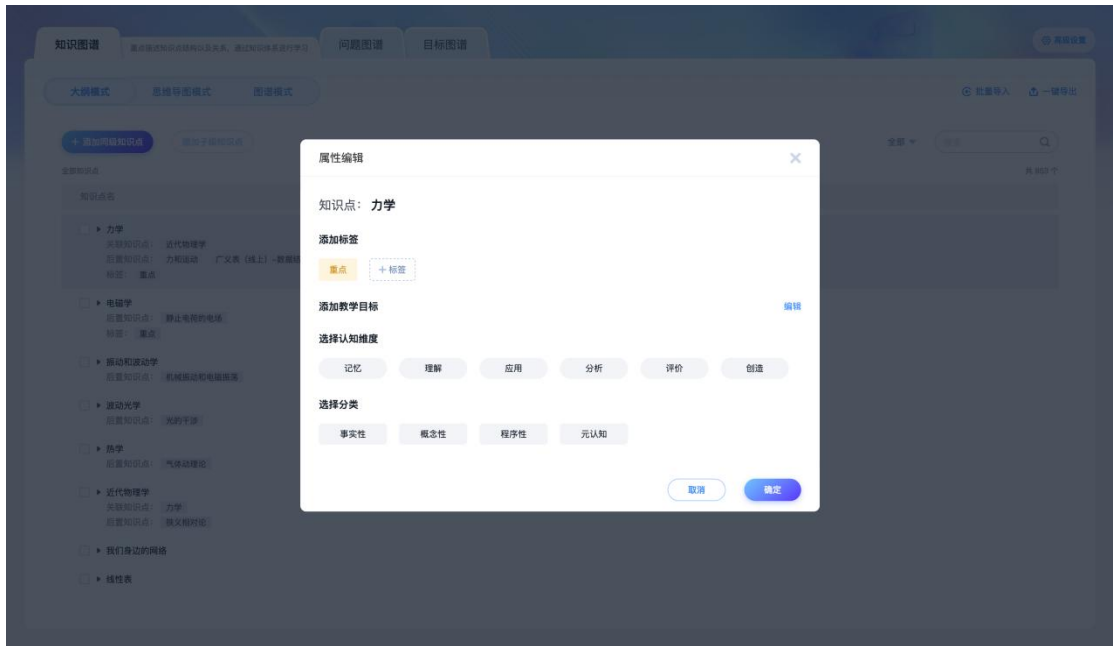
知识图谱 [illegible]

问题图谱

目标图谱

高级设置

大纲模式

思维导图模式

图谱模式

批量导入

一键导出

+ 添加同级知识点

添加子级知识点

全部

共 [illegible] 个

全部知识点

知识点名

力学
关联知识点: 近代物理学
后置知识点: 力和运动 广义表（线上）-数据结构
标签: 重点

电磁学
后置知识点: 静止电荷的电场
标签: 重点

振动和波动学
后置知识点: 机械振动和电磁振荡

波动光学
后置知识点: 光的干涉

热学
后置知识点: 气体动理论

近代物理学
关联知识点: 力学
后置知识点: 狭义相对论

我们身边的网络

线性表

属性编辑

知识点: 力学

添加标签

重点

+ 标签

添加教学目标

编辑

选择认知维度

记忆

理解

应用

分析

评价

创造

选择分类

事实性

概念性

程序性

元认知

取消

确定